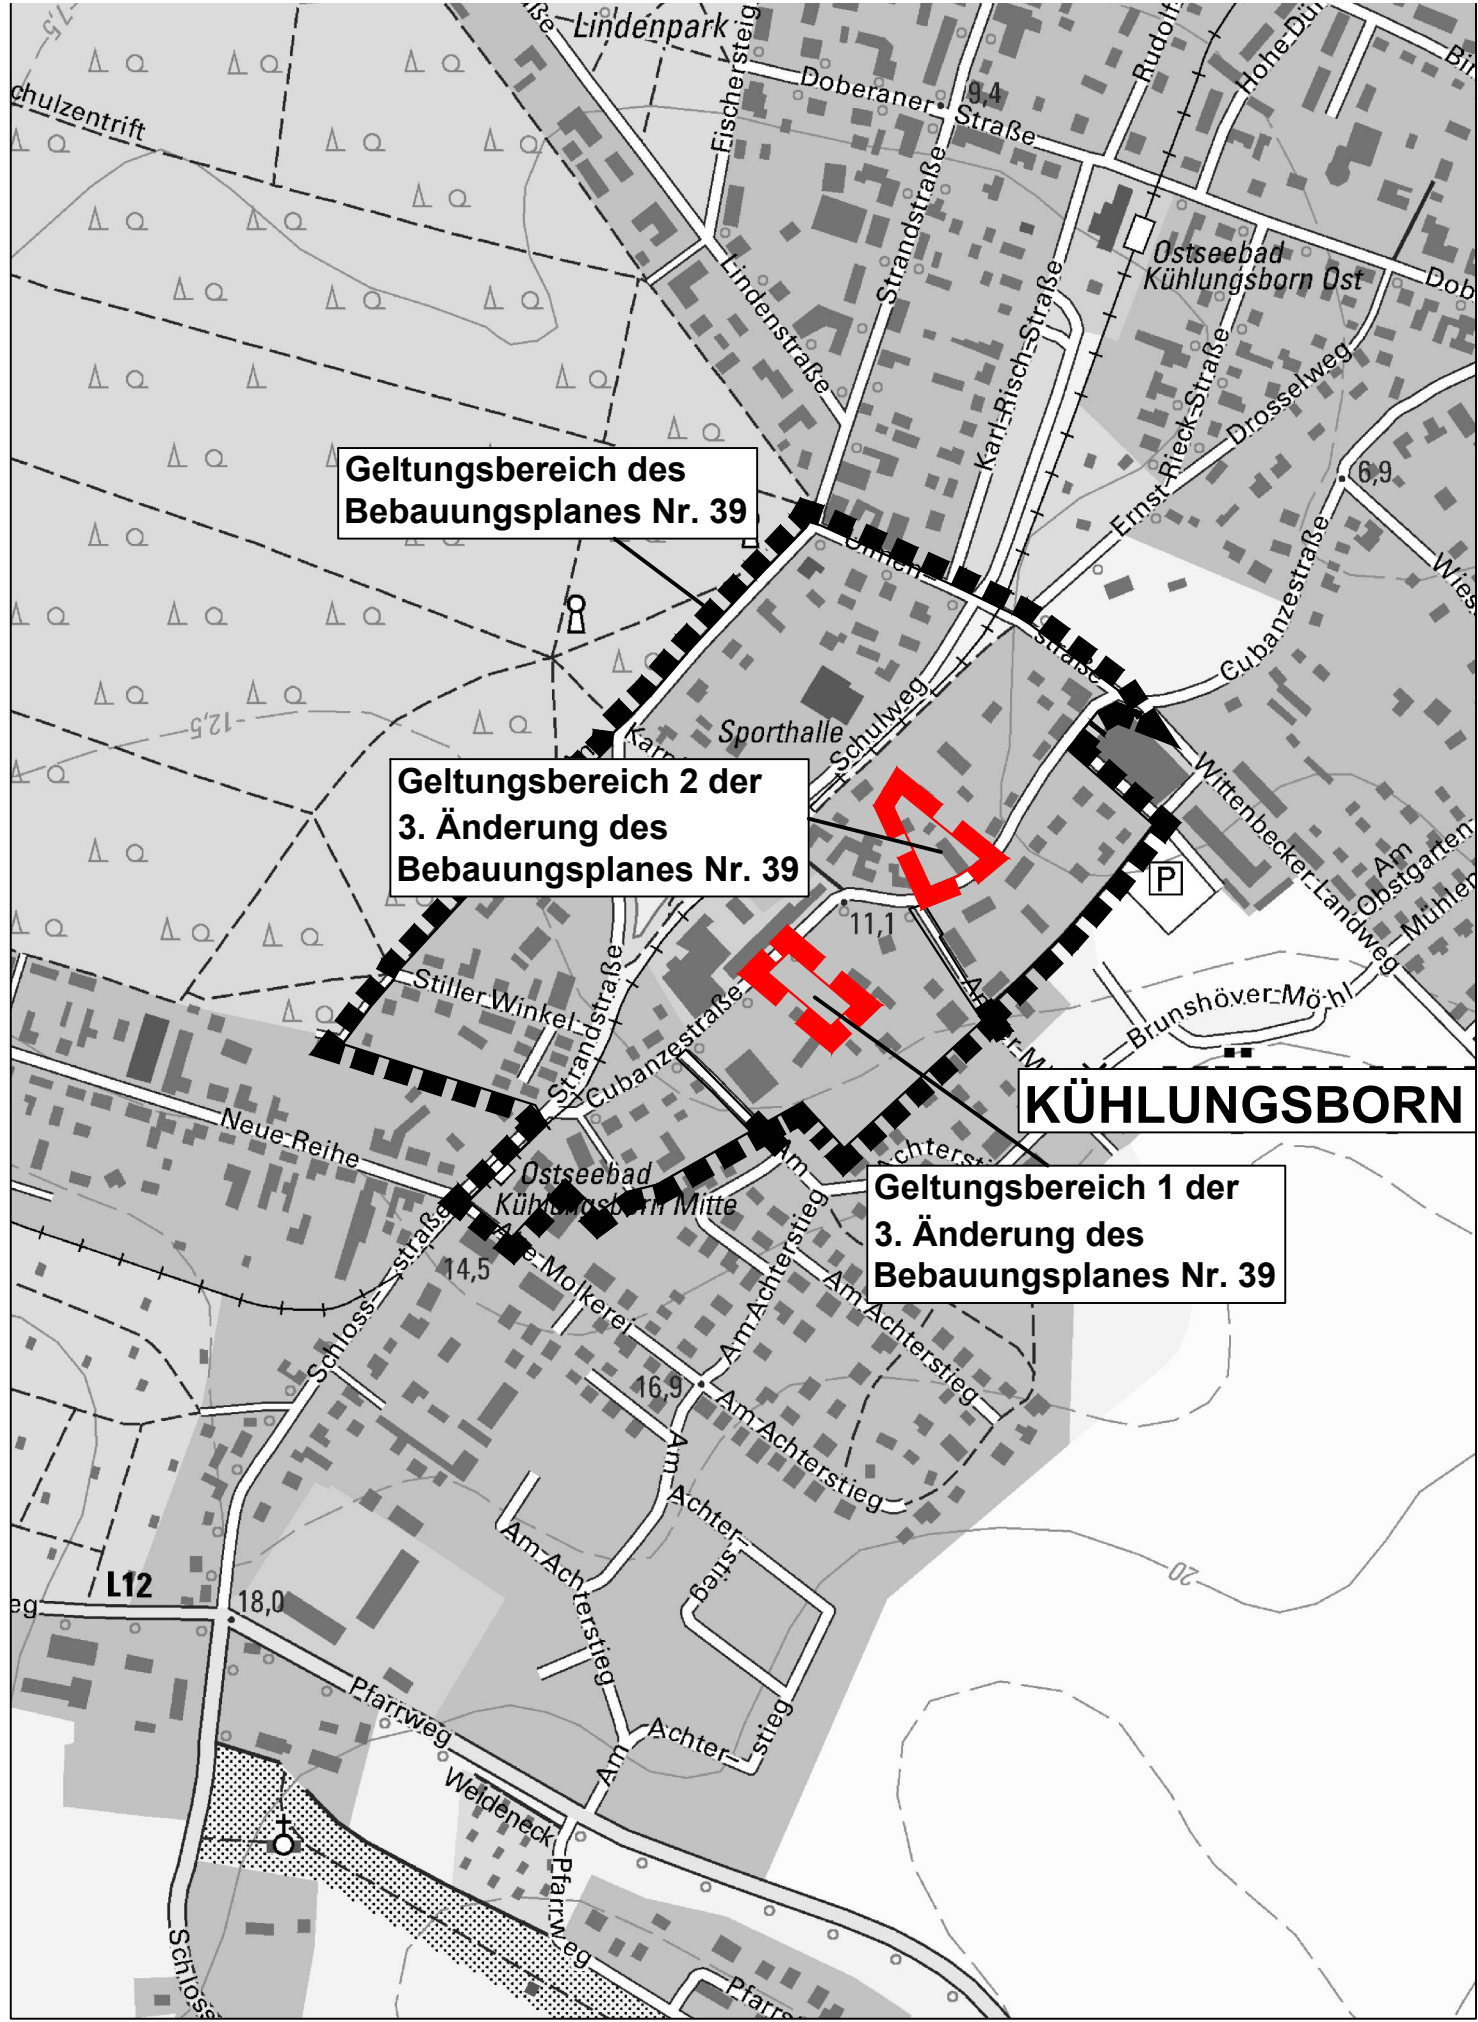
Lindenpark
Fischersteig
Doberaner Straße
9,4
Rudolf
Hohe Dün
Schulzentrift
Strandstraße
Ostseebad Kühlungsborn Ost
Dob
Lindenstraße
Karl-Risch-Straße
Ernst-Rieck-Straße
Drosselweg
6,9
Wies
Geltungsbereich des Bebauungsplanes Nr. 39
Ulmen-Straße
Cubanzestraße
12,5
Sporthalle
Schulweg
Geltungsbereich 2 der 3. Änderung des Bebauungsplanes Nr. 39
Wittenbecker Landweg
Am Obstgarten
Mühlen
P
11,1
Stiller Winkel
Strandstraße
Cubanzestraße
Brunshöver Möhl
KÜHLUNGSBORN
Neue Reihe
Ostseebad Kühlungsborn Mitte
Geltungsbereich 1 der 3. Änderung des Bebauungsplanes Nr. 39
Schlossstraße
14,5
Molkerei
Am Achterstieg
Am Achterstieg
16,9
Am Achterstieg
Am Achterstieg
Am Achterstieg
20
L12
18,0
Pfarrweg
Achterstieg
Am
Weideneck
Pfarrweg
Schloss
Pfarr